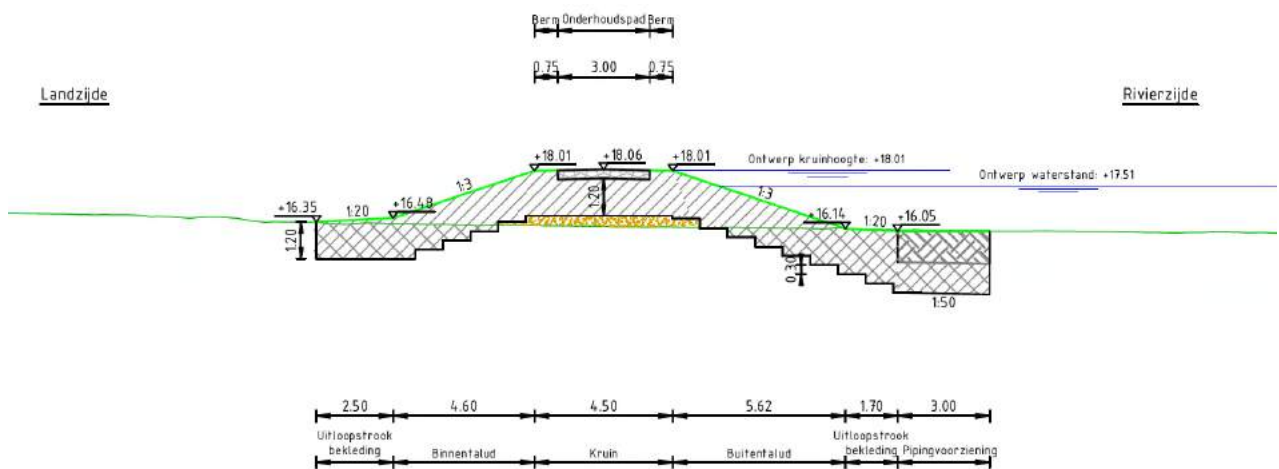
Berm Onderhoudspad Berm

0.75 3.00 0.75

Landzijde

Rivierzijde

+18.01 +18.06 +18.01

Ontwerp kruinhoogte: +18.01

Ontwerp waterstand: +17.51

+16.35 1:20 +16.48 1:3

1.20

1:3

+16.14 1:20 +16.05

1.20

0.30

1:50

| 2.50 | 4.60 | 4.50 | 5.62 | 1.70 | 3.00 |
|---|---|---|---|---|---|
| Uitloopstrook bekleding | Binnentalud | Kruin | Buitentalud | Uitloopstrook bekleding | Pipingvoorziening |